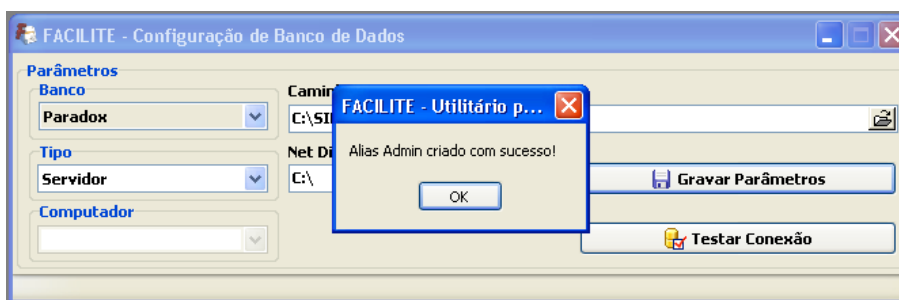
FACILITE - Configuração de Banco de Dados

Parâmetros

Banco

Paradox

Camin

C:\SI

Tipo

Servidor

Net Di

C:\

Computador

FACILITE - Utilitário p...

Alias Admin criado com sucesso!

OK

Gravar Parâmetros

Testar Conexão